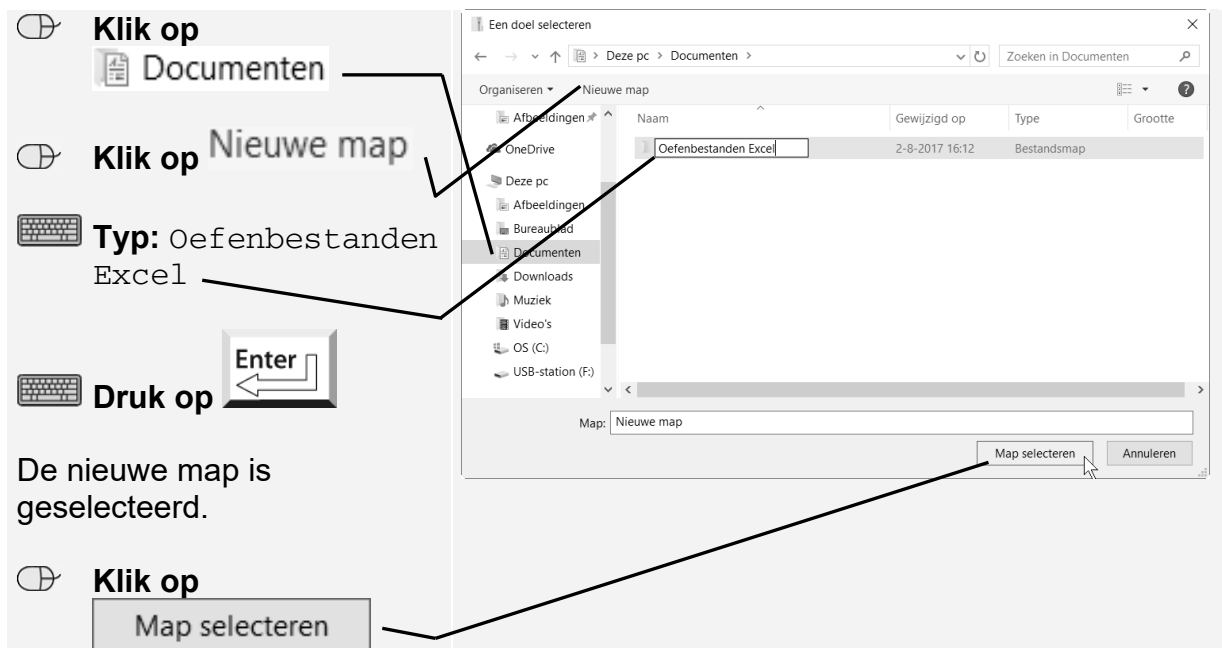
**Klik op** Documenten

**Klik op** Nieuwe map

**Typ:** Oefenbestanden Excel

**Druk op** Enter

De nieuwe map is geselecteerd.

**Klik op** Map selecteren

Een doel selecteren ×

← → ∨ ↑ > Deze pc > Documenten > ∨ ↻ Zoeken in Documenten

Organiseren ▾ Nieuwe map

Afbeeldingen
OneDrive
Deze pc
Afbeeldingen
Bureaublad
Documenten
Downloads
Muziek
Video's
OS (C:)
USB-station (F:)

| Naam | Gewijzigd op | Type | Grootte |
|---|---|---|---|
| Oefenbestanden Excel | 2-8-2017 16:12 | Bestandsmap | |

Map: Nieuwe map

Map selecteren Annuleren